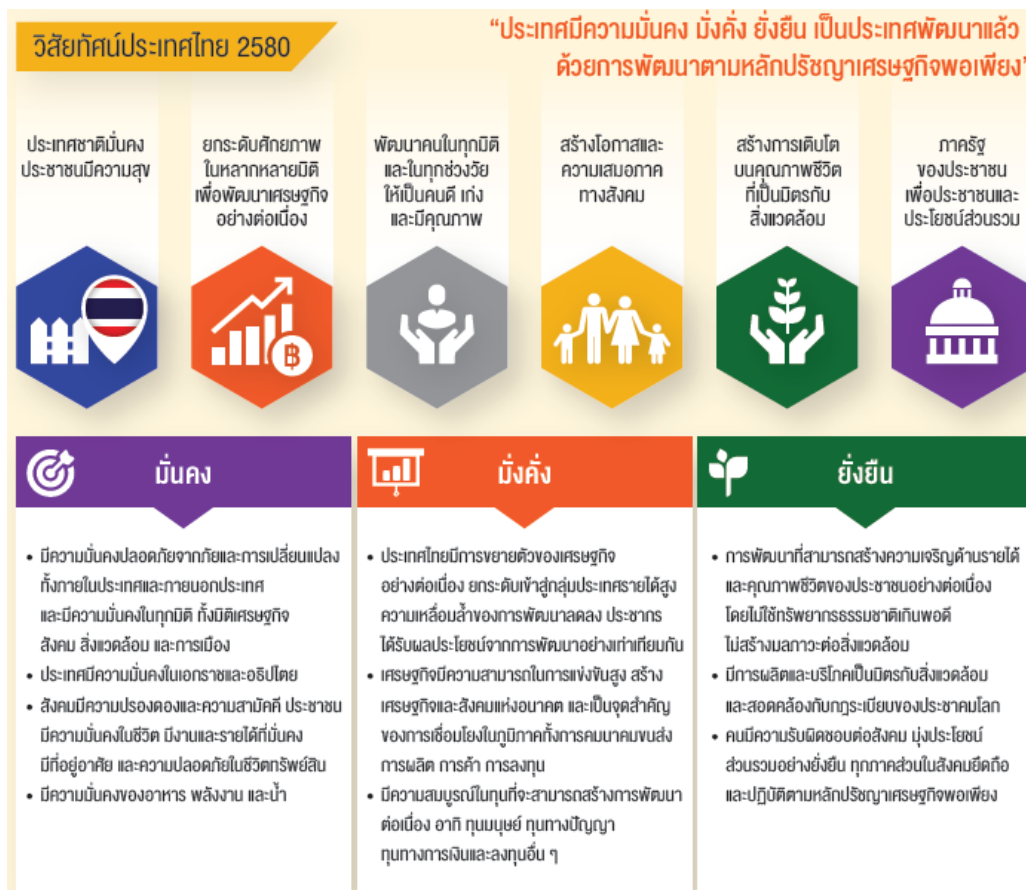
วิสัยทัศน์ประเทศไทย 2580

"ประเทศมีความมั่นคง มั่งคั่ง ยั่งยืน เป็นประเทศพัฒนาแล้ว ด้วยการพัฒนาตามหลักปรัชญาเศรษฐกิจพอเพียง"

ประเทศชาติมั่นคง ประชาชนมีความสุข

ยกระดับศักยภาพ ในหลากหลายมิติ เพื่อพัฒนาเศรษฐกิจ อย่างต่อเนื่อง

พัฒนาคนในทุกมิติ และในทุกช่วงวัย ให้เป็นคนดี เก่ง และมีคุณภาพ

สร้างโอกาสและ ความเสมอภาค ทางสังคม

สร้างการเติบโต บนคุณภาพชีวิต ที่เป็นมิตรกับ สิ่งแวดล้อม

ภาครัฐ ของประชาชน เพื่อประชาชนและ ประโยชน์ส่วนรวม

มั่นคง

• มีความมั่นคงปลอดภัยจากภัยและการเปลี่ยนแปลง ทั้งภายในประเทศและภายนอกประเทศ และมีความมั่นคงในทุกมิติ ทั้งมิติเศรษฐกิจ สังคม สิ่งแวดล้อม และการเมือง
• ประเทศมีความมั่นคงในเอกราชและอธิปไตย
• สังคมมีความปรองดองและความสามัคคี ประชาชนมีความมั่นคงในชีวิต มีงานและรายได้ที่มั่นคง มีที่อยู่อาศัย และความปลอดภัยในชีวิตทรัพย์สิน
• มีความมั่นคงของอาหาร พลังงาน และน้ำ

มั่งคั่ง

• ประเทศไทยมีการขยายตัวของเศรษฐกิจอย่างต่อเนื่อง ยกระดับเข้าสู่กลุ่มประเทศรายได้สูง ความเหลื่อมล้ำของการพัฒนาลดลง ประชากรได้รับผลประโยชน์จากการพัฒนาอย่างเท่าเทียมกัน
• เศรษฐกิจมีความสามารถในการแข่งขันสูง สร้างเศรษฐกิจและสังคมแห่งอนาคต และเป็นจุดสำคัญของการเชื่อมโยงในภูมิภาคทั้งการคมนาคมขนส่ง การผลิต การค้า การลงทุน
• มีความสมบูรณ์ในทุนที่จะสามารถสร้างการพัฒนาต่อเนื่อง อาทิ ทุนมนุษย์ ทุนทางปัญญา ทุนทางการเงินและลงทุนอื่น ๆ

ยั่งยืน

• การพัฒนาที่สามารถสร้างความเจริญด้านรายได้และคุณภาพชีวิตของประชาชนอย่างต่อเนื่อง โดยไม่ใช้ทรัพยากรธรรมชาติเกินพอดี ไม่สร้างมลภาวะต่อสิ่งแวดล้อม
• มีการผลิตและบริโภคเป็นมิตรกับสิ่งแวดล้อม และสอดคล้องกับกฎระเบียบของประชาคมโลก
• คนมีความรับผิดชอบต่อสังคม มุ่งประโยชน์ส่วนรวมอย่างยั่งยืน ทุกภาคส่วนในสังคมยึดถือและปฏิบัติตามหลักปรัชญาเศรษฐกิจพอเพียง